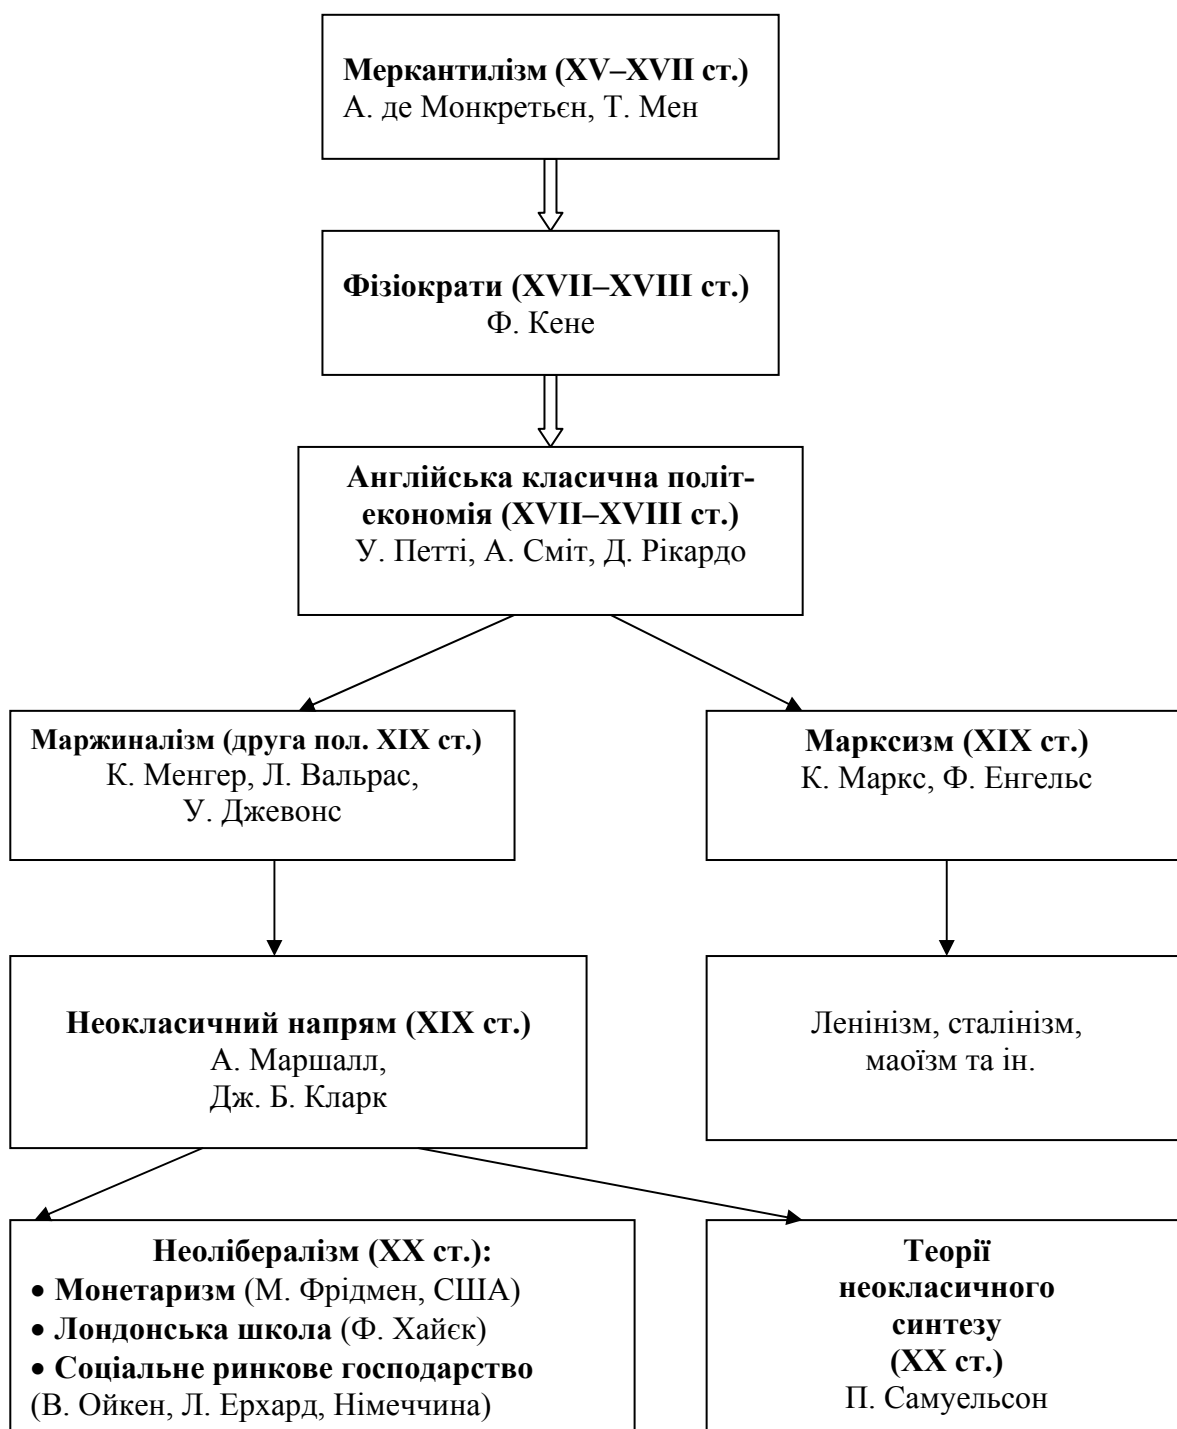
**Меркантилізм (XV–XVII ст.)**
А. де Монкретьєн, Т. Мен

**Фізіократи (XVII–XVIII ст.)**
Ф. Кене

**Англійська класична політекономія (XVII–XVIII ст.)**
У. Петті, А. Сміт, Д. Рікардо

**Маржиналізм (друга пол. XIX ст.)**
К. Менгер, Л. Вальрас, У. Джевонс

**Марксизм (XIX ст.)**
К. Маркс, Ф. Енгельс

**Неокласичний напрям (XIX ст.)**
А. Маршалл, Дж. Б. Кларк

Ленінізм, сталінізм, маоїзм та ін.

**Неолібералізм (XX ст.):**
• **Монетаризм** (М. Фрідмен, США)
• **Лондонська школа** (Ф. Хайєк)
• **Соціальне ринкове господарство** (В. Ойкен, Л. Ерхард, Німеччина)

**Теорії неокласичного синтезу (XX ст.)**
П. Самуельсон